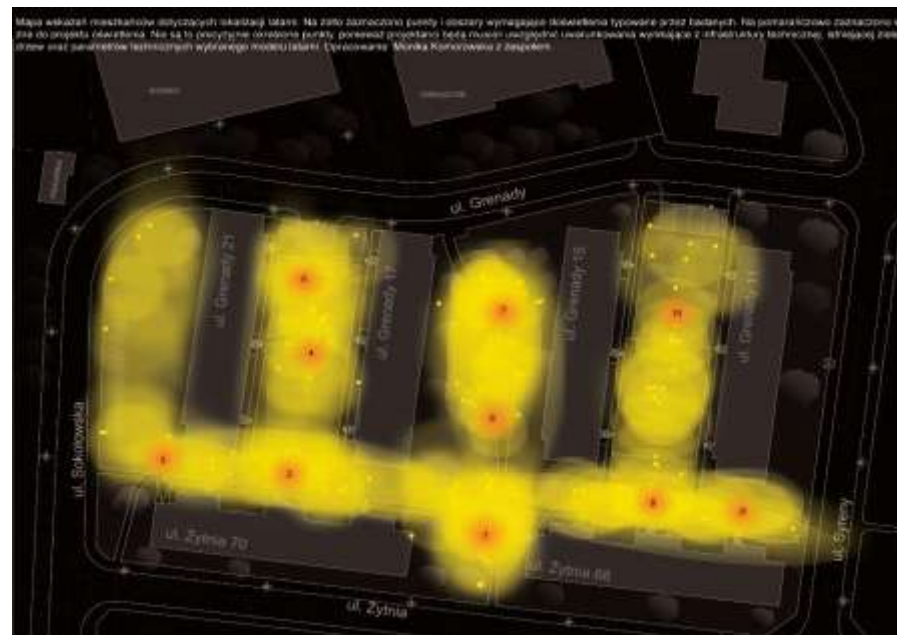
Mapa wskazań mieszkańców dotyczących lokalizacji latarni. Na żółto zaznaczono punkty i obszary wymagające doświetlenia typowane przez badanych. Na pomarańczowo zaznaczono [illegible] dna do projektu oświetlenia. Nie są to precyzyjne określone punkty, ponieważ projektanci będą musieli uwzględnić uwarunkowania wynikające z infrastruktury technicznej, istniejącej zieleni, drzew oraz parametrów technicznych wybranego modelu latarni. Opracowanie: Monika Komorowska z zespołem.

ul. Grenady

ul. Grenady 21

ul. Grenady 17

ul. Grenady 15

ul. Grenady 11

ul. Sokołowska

ul. Żytnia 70

ul. Żytnia 68

ul. Żytnia

ul. Syreny